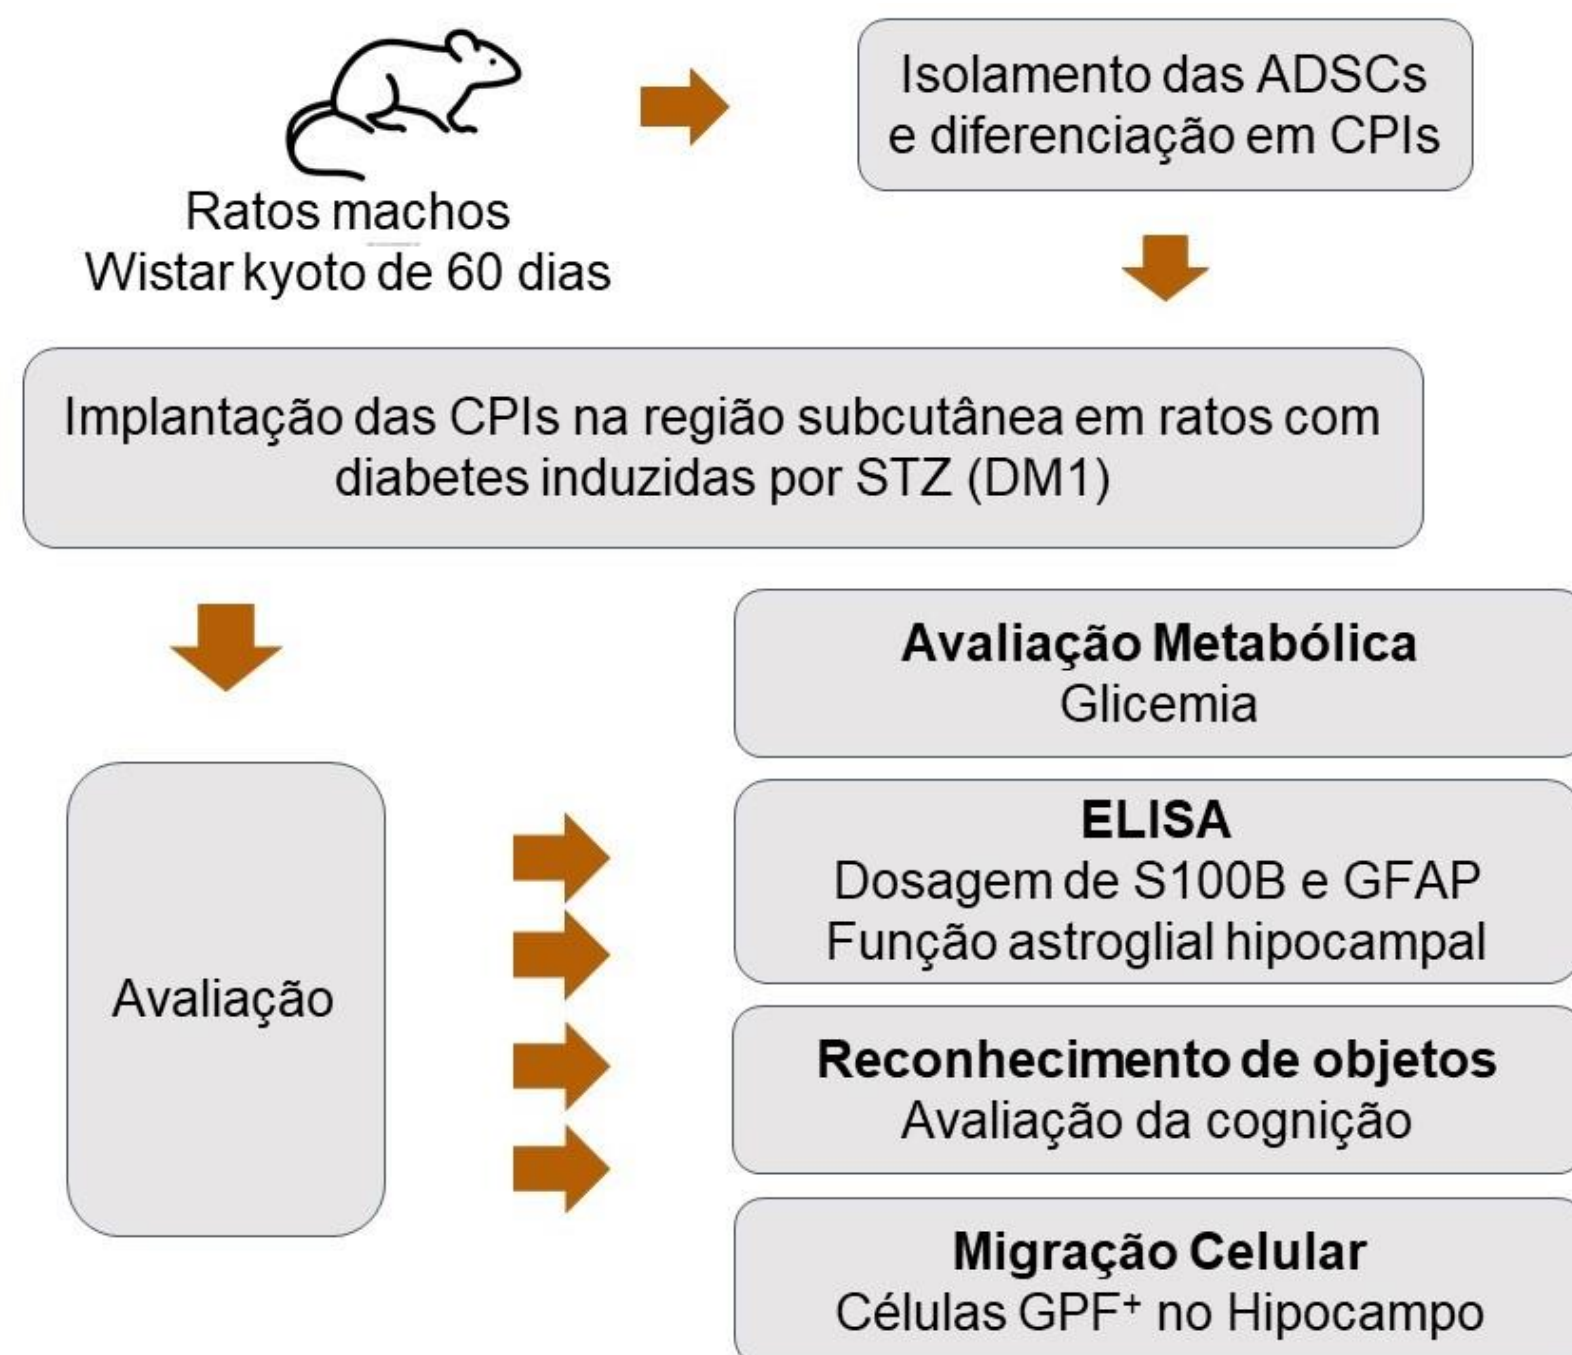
Ratos machos
Wistar kyoto de 60 dias

Isolamento das ADSCs e diferenciação em CPIs

Implantação das CPIs na região subcutânea em ratos com diabetes induzidas por STZ (DM1)

Avaliação

**Avaliação Metabólica**
Glicemia

**ELISA**
Dosagem de S100B e GFAP
Função astroglial hipocampal

**Reconhecimento de objetos**
Avaliação da cognição

**Migração Celular**
Células GPF$^+$ no Hipocampo